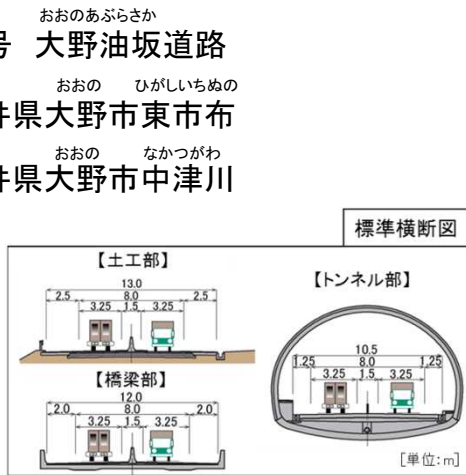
号　大野油坂道路
おおのあぶらさか

井県大野市東市布
おおの　ひがしいちぬの

井県大野市中津川
おおの　なかつがわ

標準横断図

【土工部】
13.0
2.5　8.0　2.5
3.25　1.5　3.25

【トンネル部】
10.5
1.25　8.0　1.25
3.25　1.5　3.25

【橋梁部】
12.0
2.0　8.0　2.0
3.25　1.5　3.25

[単位:m]